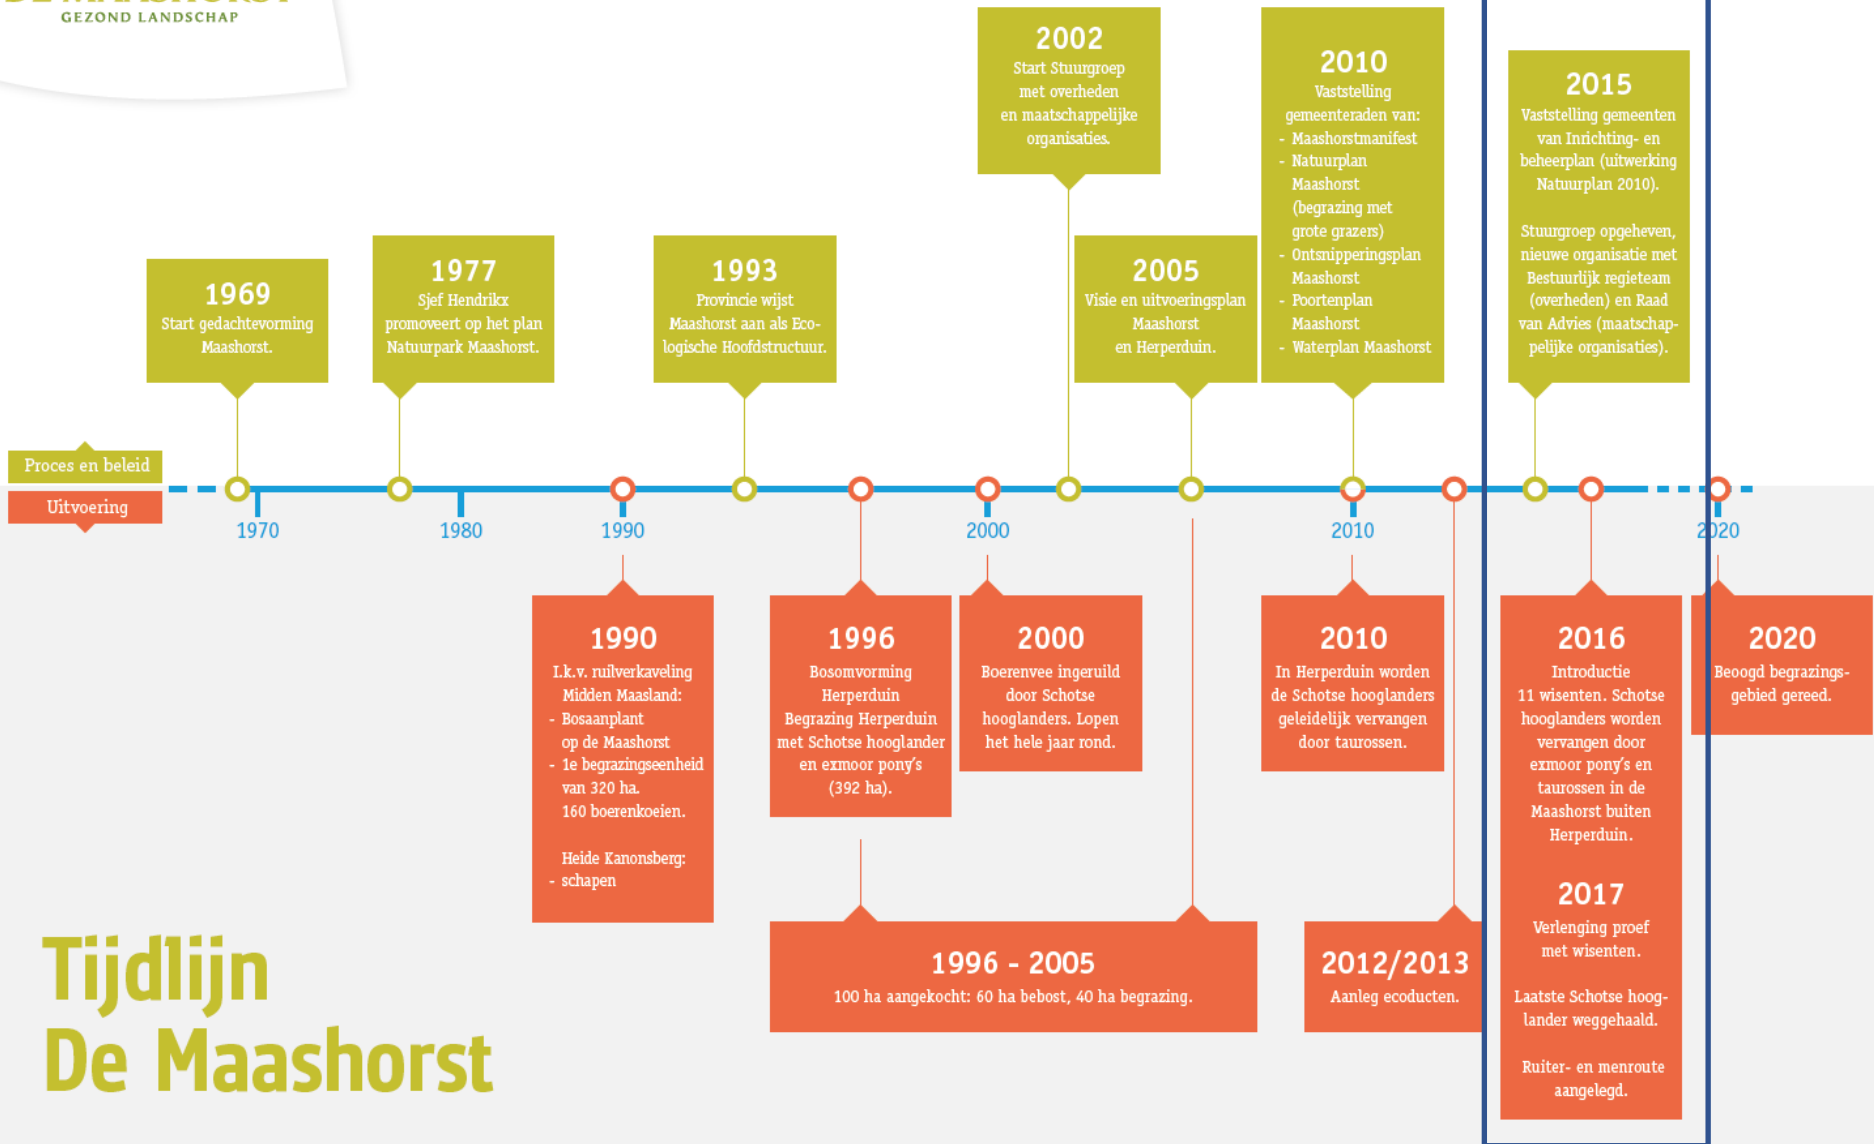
GEZOND LANDSCHAP

1969
Start gedachtevorming Maashorst.

1977
Sjef Hendrikx promoveert op het plan Natuurpark Maashorst.

1993
Provincie wijst Maashorst aan als Ecologische Hoofdstructuur.

2002
Start Stuurgroep met overheden en maatschappelijke organisaties.

2005
Visie en uitvoeringsplan Maashorst en Herperduin.

2010
Vaststelling gemeenteraden van:
- Maashorstmanifest
- Natuurplan Maashorst (begrazing met grote grazers)
- Ontsnipperingsplan Maashorst
- Poortenplan Maashorst
- Waterplan Maashorst

2015
Vaststelling gemeenten van Inrichting- en beheerplan (uitwerking Natuurplan 2010).

Stuurgroep opgeheven, nieuwe organisatie met Bestuurlijk regieteam (overheden) en Raad van Advies (maatschappelijke organisaties).

Proces en beleid
Uitvoering

1970 1980 1990 2000 2010 2020

1990
I.k.v. ruilverkaveling Midden Maasland:
- Bosaanplant op de Maashorst
- 1e begrazingseenheid van 320 ha. 160 boerenkoeien.

Heide Kanonsberg:
- schapen

1996
Bosomvorming Herperduin
Begrazing Herperduin met Schotse hooglander en exmoor pony's (392 ha).

2000
Boerenvee ingeruild door Schotse hooglanders. Lopen het hele jaar rond.

2010
In Herperduin worden de Schotse hooglanders geleidelijk vervangen door taurossen.

2016
Introductie 11 wisenten. Schotse hooglanders worden vervangen door exmoor pony's en taurossen in de Maashorst buiten Herperduin.

2017
Verlenging proef met wisenten.

Laatste Schotse hooglander weggehaald.

Ruiter- en menroute aangelegd.

2020
Beoogd begrazingsgebied gereed.

1996 - 2005
100 ha aangekocht: 60 ha bebost, 40 ha begrazing.

2012/2013
Aanleg ecoducten.

Tijdlijn
De Maashorst